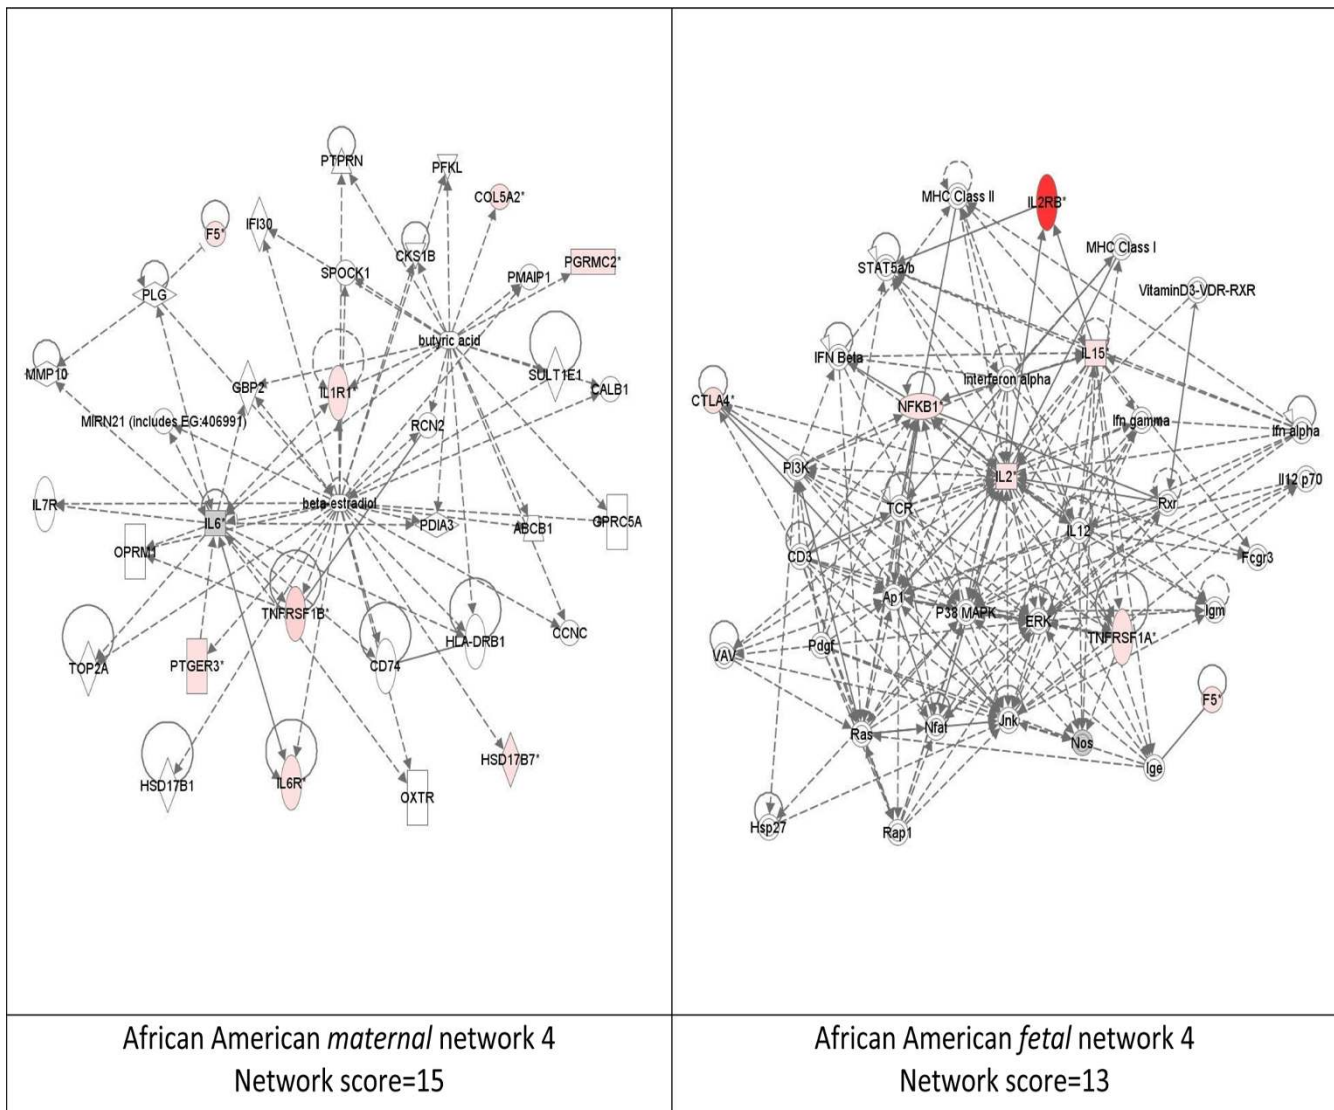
PTPRN
PFKL
COL5A2*
F5*
IFI30
CKS1B
SPOCK1
PGRMC2*
PMAIP1
PLG
butyric acid
SULT1E1
MMP10
GBP2
IL1R1*
CALB1
MIRN21 (includes EG:406991)
RCN2
IL7R
IL6*
beta-estradiol
PDIA3
ABCB1
GPRC5A
OPRM1
TNFRSF1B*
HLA-DRB1
CCNC
TOP2A
PTGER3*
CD74
HSD17B1
IL6R*
OXTR
HSD17B7*

MHC Class II
IL2RB*
MHC Class I
STAT5a/b
VitaminD3-VDR-RXR
IFN Beta
interferon alpha
IL15*
CTLA4*
NFKB1
Ifn gamma
Ifn alpha
PI3K
IL2*
Rxr
Il12 p70
TCR
CD3
IL12
Fcgr3
Ap1
P38 MAPK
ERK
TNFRSF1A*
Igm
VAV
Pdgf
F5*
Ras
Nfat
Jnk
Nos
Ige
Hsp27
Rap1

| African American *maternal* network 4 Network score=15 | African American *fetal* network 4 Network score=13 |